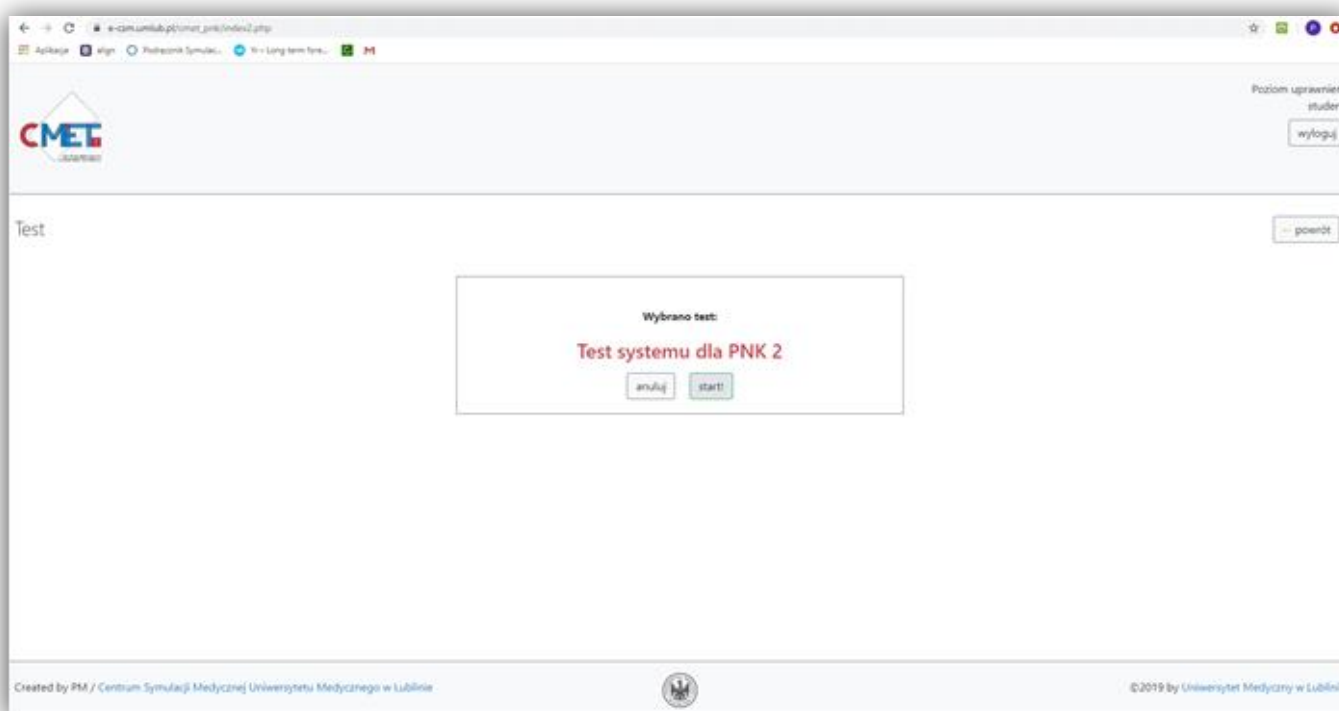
e-csm.umlub.pl/cmet_pnk/index2.php

Aplikacje align Podręcznik Symulac... Yr - Long term fore... M

CMET

Poziom uprawnie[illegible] studen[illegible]

wyloguj

Test

← powrót

Wybrano test:

Test systemu dla PNK 2

anuluj start!

Created by PM / Centrum Symulacji Medycznej Uniwersytetu Medycznego w Lublinie

©2019 by Uniwersytet Medyczny w Lublin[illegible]